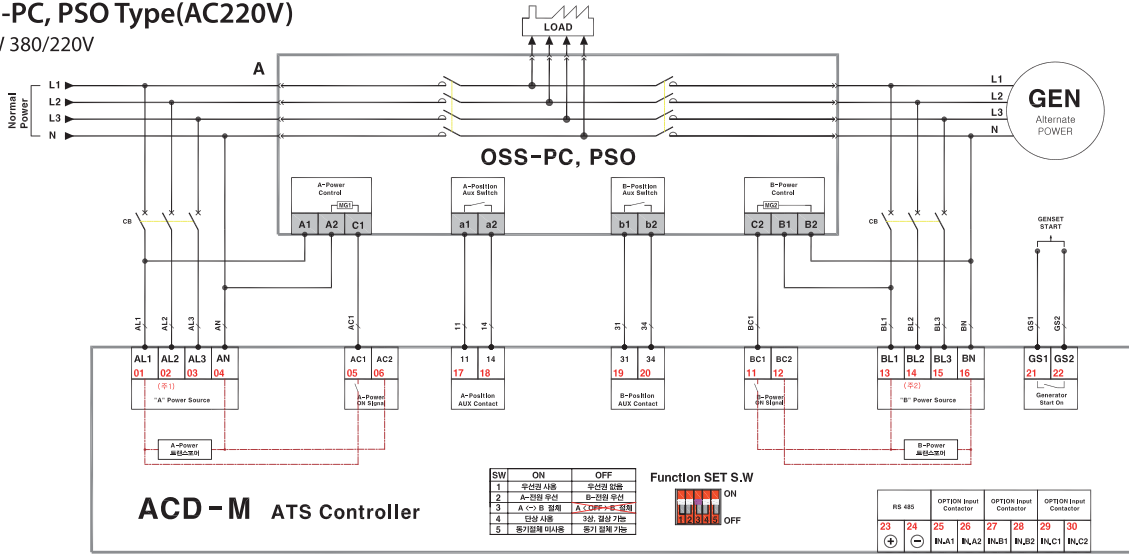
-PC, PSO Type(AC220V)
/ 380/220V

LOAD

A

Normal Power
L1
L2
L3
N

L1
L2
L3
N

GEN
Alternate POWER

OSS-PC, PSO

A-Power Control
MG1
A1 A2 C1

A-Position Aux Switch
a1 a2

B-Position Aux Switch
b1 b2

B-Power Control
MG2
C2 B1 B2

CB

CB

GENSET START

AL1 AL2 AL3 AN
AC1
11 14
31 34
BC1
BL1 BL2 BL3 BN
GS1 GS2

| AL1 | AL2 | AL3 | AN |
|---|---|---|---|
| 01 | 02 | 03 | 04 |

(주1)
"A" Power Source

| AC1 | AC2 |
|---|---|
| 05 | 06 |

A-Power ON Signal

| 11 | 14 |
|---|---|
| 17 | 18 |

A-Position AUX Contact

| 31 | 34 |
|---|---|
| 19 | 20 |

B-Position AUX Contact

| BC1 | BC2 |
|---|---|
| 11 | 12 |

B-Power ON Signal

| BL1 | BL2 | BL3 | BN |
|---|---|---|---|
| 13 | 14 | 15 | 16 |

(주2)
"B" Power Source

| GS1 | GS2 |
|---|---|
| 21 | 22 |

Generator Start On

A-Power 트랜스포머

B-Power 트랜스포머

ACD-M ATS Controller

| SW | ON | OFF |
|---|---|---|
| 1 | 우선권 사용 | 우선권 없음 |
| 2 | A-전원 우선 | B-전원 우선 |
| 3 | A (-) B 절체 | A (OFF) B 절체 |
| 4 | 단상 사용 | 3상, 결상 가능 |
| 5 | 동기절체 미사용 | 동기 절체 가능 |

Function SET S.W
ON
1 2 3 4 5
OFF

| RS 485 | | OPTION Input Contactor | | OPTION Input Contactor | | OPTION Input Contactor | |
|---|---|---|---|---|---|---|---|
| 23 | 24 | 25 | 26 | 27 | 28 | 29 | 30 |
| ⊕ | ⊖ | IN.A1 | IN.A2 | IN.B1 | IN.B2 | IN.C1 | IN.C2 |